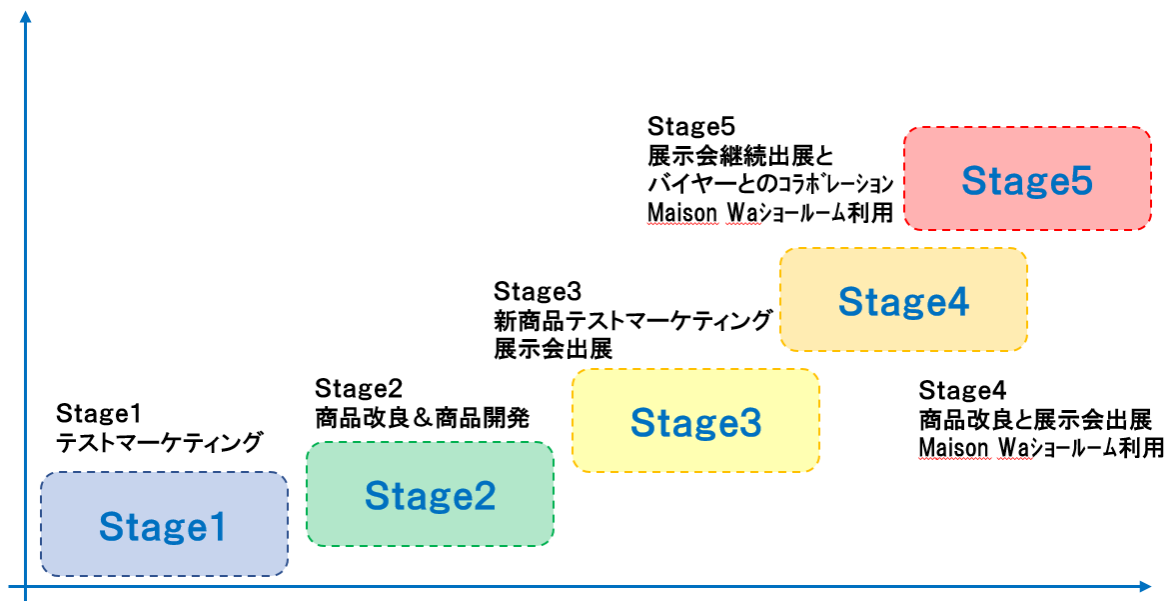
Stage5
展示会継続出展と
バイヤーとのコラボレーション
Maison Waショールーム利用

Stage5

Stage3
新商品テストマーケティング
展示会出展

Stage4

Stage2
商品改良＆商品開発

Stage1
テストマーケティング

Stage3

Stage4
商品改良と展示会出展
Maison Waショールーム利用

Stage2

Stage1